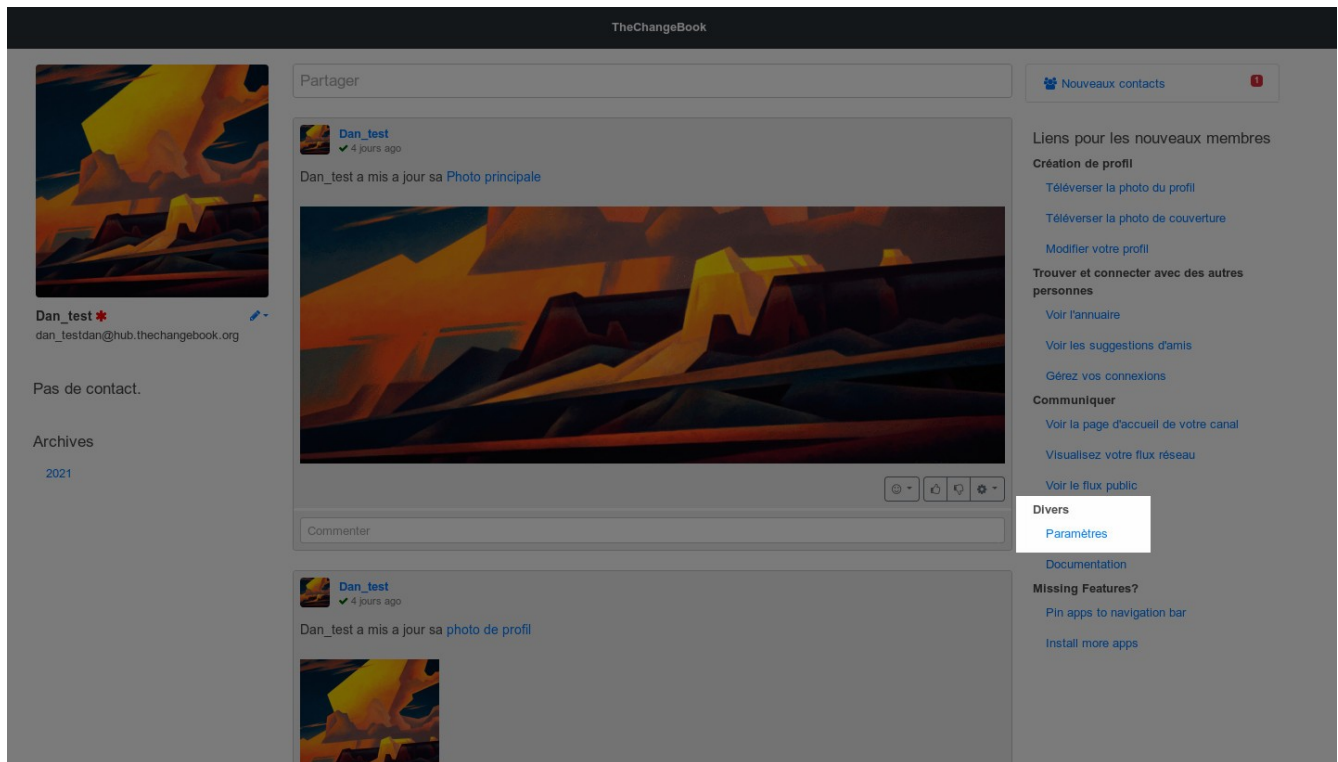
TheChangeBook

Dan_test
dan_testdan@hub.thechangebook.org

Pas de contact.

Archives

2021

Partager

Dan_test
4 jours ago

Dan_test a mis a jour sa Photo principale

Commenter

Dan_test
4 jours ago

Dan_test a mis a jour sa photo de profil

Nouveaux contacts 1

Liens pour les nouveaux membres

Création de profil

Téléverser la photo du profil

Téléverser la photo de couverture

Modifier votre profil

Trouver et connecter avec des autres personnes

Voir l'annuaire

Voir les suggestions d'amis

Gérez vos connexions

Communiquer

Voir la page d'accueil de votre canal

Visualisez votre flux réseau

Voir le flux public

Divers

Paramètres

Documentation

Missing Features?

Pin apps to navigation bar

Install more apps